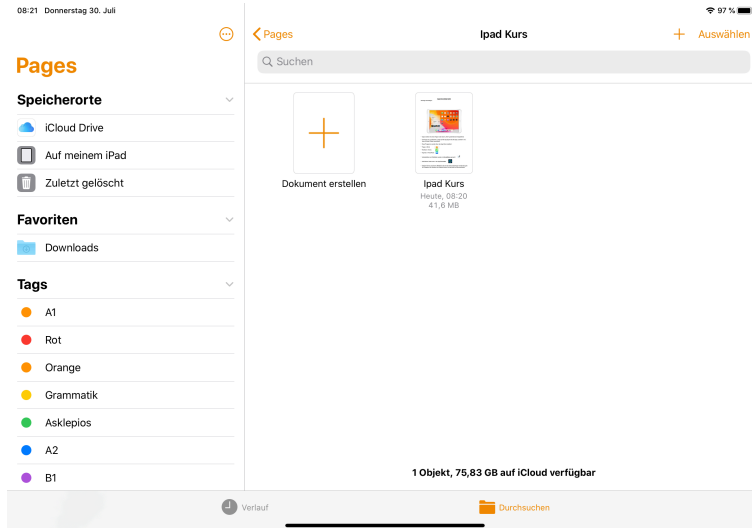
08:21 Donnerstag 30. Juli

97 %

Pages

Speicherorte

iCloud Drive

Auf meinem iPad

Zuletzt gelöscht

Favoriten

Downloads

Tags

A1

Rot

Orange

Grammatik

Asklepios

A2

B1

Pages

Ipad Kurs

Auswählen

Suchen

Dokument erstellen

Ipad Kurs
Heute, 08:20
41,6 MB

1 Objekt, 75,83 GB auf iCloud verfügbar

Verlauf

Durchsuchen